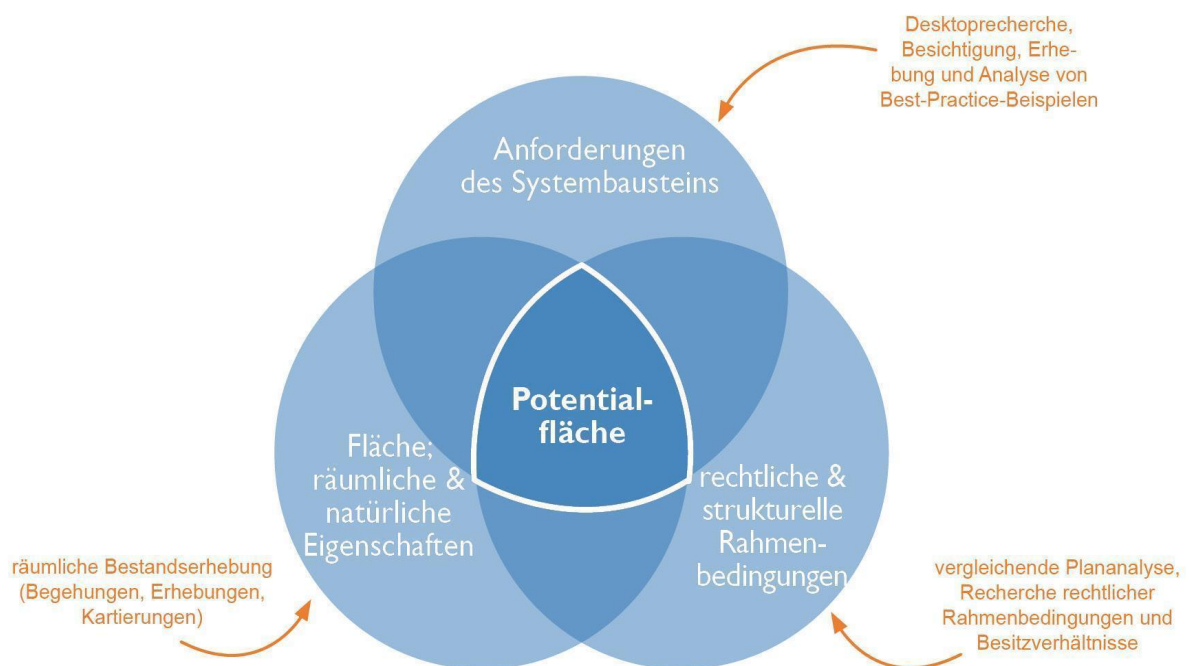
Desktoprecherche, Besichtigung, Erhebung und Analyse von Best-Practice-Beispielen

Anforderungen des Systembausteins

Potentialfläche

Fläche; räumliche & natürliche Eigenschaften

rechtliche & strukturelle Rahmenbedingungen

räumliche Bestandserhebung (Begehungen, Erhebungen, Kartierungen)

vergleichende Plananalyse, Recherche rechtlicher Rahmenbedingungen und Besitzverhältnisse